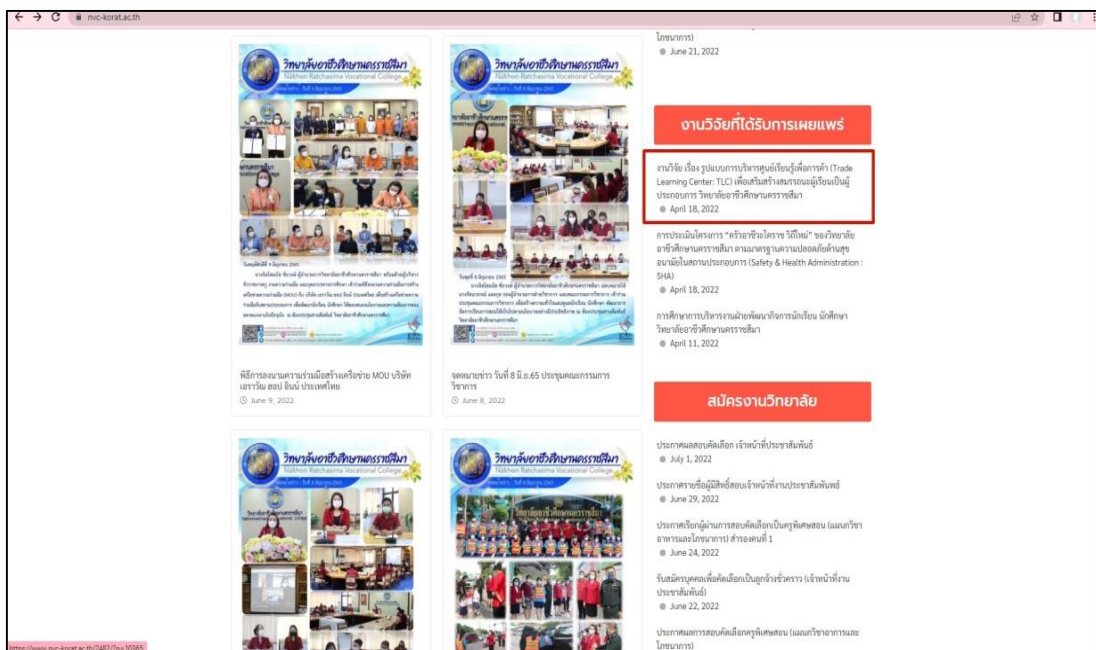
nvc-korat.ac.th

วิทยาลัยอาชีวศึกษานครราชสีมา
Nakhon Ratchasima Vocational College

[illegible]

พิธีการลงนามความร่วมมือสร้างเครือข่าย MOU บริษัท เอราวัณ ฮอป อินน์ ประเทศไทย
June 9, 2022

วิทยาลัยอาชีวศึกษานครราชสีมา
Nakhon Ratchasima Vocational College

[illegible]

จดหมายข่าว วันที่ 8 มิ.ย.65 ประชุมคณะกรรมการวิชาการ
June 8, 2022

วิทยาลัยอาชีวศึกษานครราชสีมา
Nakhon Ratchasima Vocational College

วิทยาลัยอาชีวศึกษานครราชสีมา
Nakhon Ratchasima Vocational College

โภชนาการ)
June 21, 2022

งานวิจัยที่ได้รับการเผยแพร่

งานวิจัย เรื่อง รูปแบบการบริหารศูนย์เรียนรู้เพื่อการค้า (Trade Learning Center: TLC) เพื่อเสริมสร้างสมรรถนะผู้เรียนเป็นผู้ประกอบการ วิทยาลัยอาชีวศึกษานครราชสีมา
April 18, 2022

การประเมินโครงการ "ครัวอาชีวะโคราช วิถีใหม่" ของวิทยาลัยอาชีวศึกษานครราชสีมา ตามมาตรฐานความปลอดภัยด้านสุขอนามัยในสถานประกอบการ (Safety & Health Administration : SHA)
April 18, 2022

การศึกษาการบริหารงานฝ่ายพัฒนากิจการนักเรียน นักศึกษา วิทยาลัยอาชีวศึกษานครราชสีมา
April 11, 2022

สมัครงานวิทยาลัย

ประกาศผลสอบคัดเลือก เจ้าหน้าที่ประชาสัมพันธ์
July 1, 2022

ประกาศรายชื่อผู้มีสิทธิ์สอบเจ้าหน้าที่งานประชาสัมพันธ์
June 29, 2022

ประกาศเรียกผู้ผ่านการสอบคัดเลือกเป็นครูพิเศษสอน (แผนกวิชาอาหารและโภชนาการ) สำรองคนที่ 1
June 24, 2022

รับสมัครบุคคลเพื่อคัดเลือกเป็นลูกจ้างชั่วคราว (เจ้าหน้าที่งานประชาสัมพันธ์)
June 22, 2022

ประกาศผลการสอบคัดเลือกครูพิเศษสอน (แผนกวิชาอาหารและโภชนาการ)

https://www.nvc-korat.ac.th/2482/?p=10365